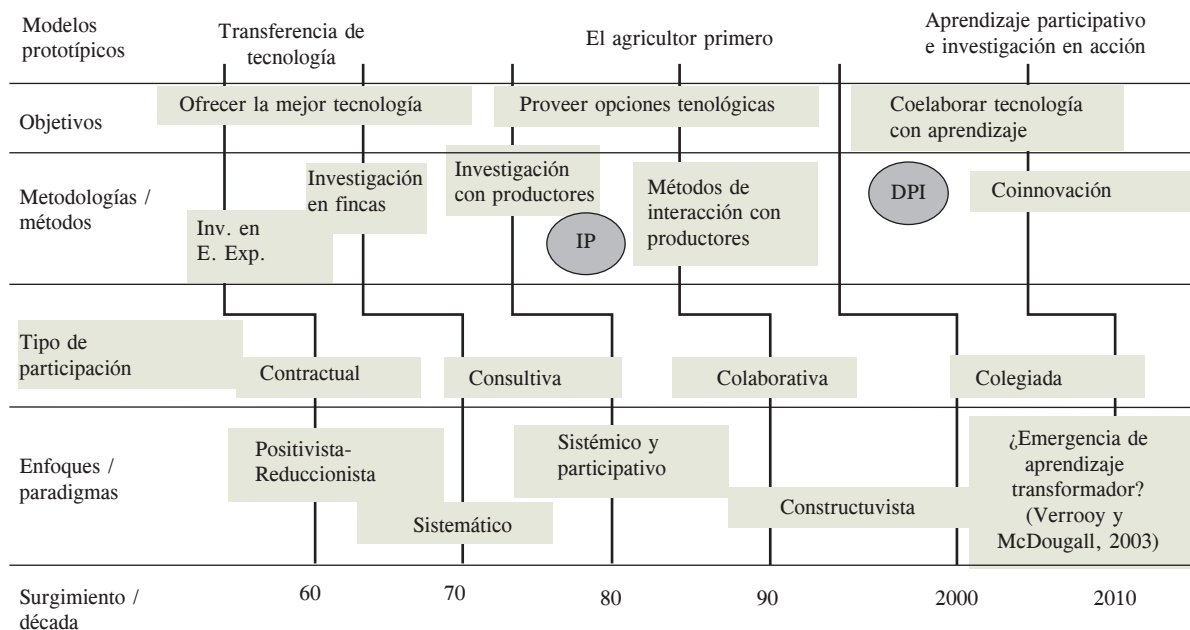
Modelos prototípicos

Transferencia de tecnología

El agricultor primero

Aprendizaje participativo e investigación en acción

Objetivos

Ofrecer la mejor tecnología

Proveer opciones tenológicas

Coelaborar tecnología con aprendizaje

Metodologías / métodos

Inv. en E. Exp.

Investigación en fincas

Investigación con productores

IP

Métodos de interacción con productores

DPI

Coinnovación

Tipo de participación

Contractual

Consultiva

Colaborativa

Colegiada

Enfoques / paradigmas

Positivista-Reduccionista

Sistemático

Sistémico y participativo

Constructuvista

¿Emergencia de aprendizaje transformador? (Verrooy y McDougall, 2003)

Surgimiento / década

60

70

80

90

2000

2010